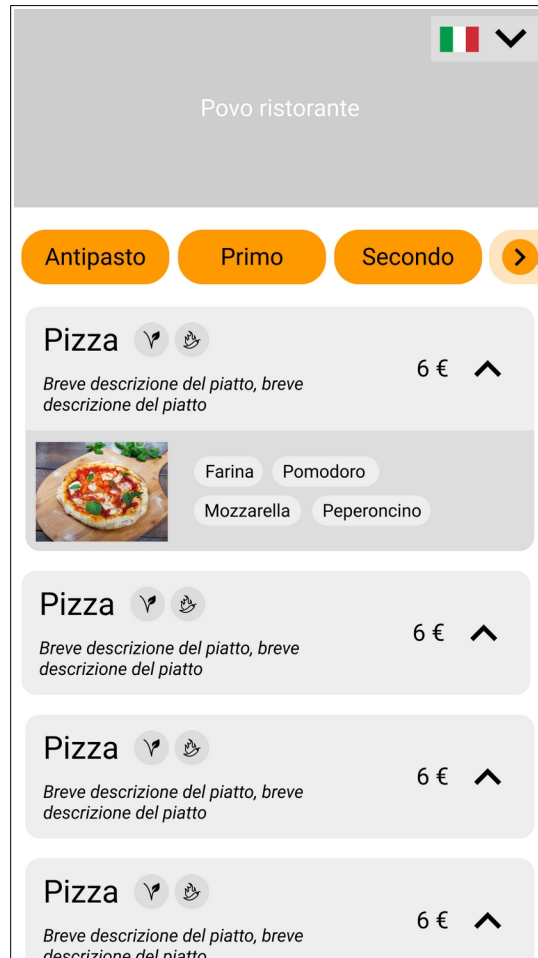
Povo ristorante

Antipasto
Primo
Secondo

Pizza
6 €
Breve descrizione del piatto, breve descrizione del piatto

Farina
Pomodoro
Mozzarella
Peperoncino

Pizza
6 €
Breve descrizione del piatto, breve descrizione del piatto

Pizza
6 €
Breve descrizione del piatto, breve descrizione del piatto

Pizza
6 €
Breve descrizione del piatto, breve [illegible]